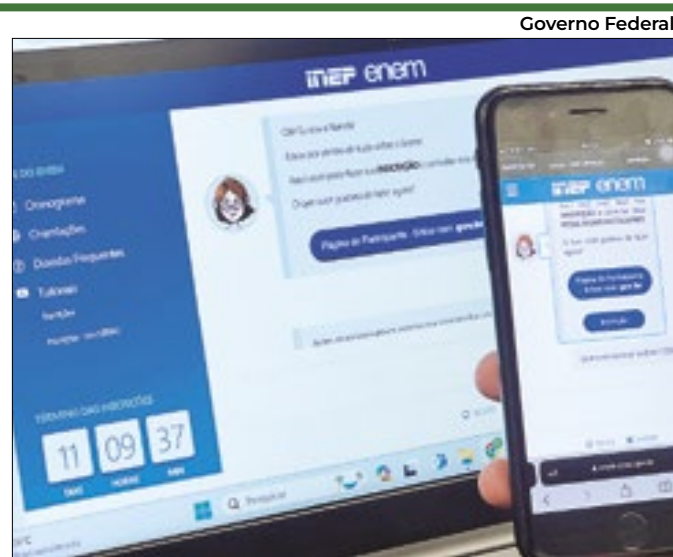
Governo Federal

INEP enem

Olá! Eu sou a Tainá!

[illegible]

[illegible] INSCRIÇÃO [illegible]

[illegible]

Página do Participante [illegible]

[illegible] DO ENEM

Cronograma

Orientações

Dúvidas Frequentes

Tutoriais

Inscrição

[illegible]

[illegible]

TÉRMINO DAS INSCRIÇÕES

11 DIAS

09 HORAS

37 MIN

Pesquisar

INEP enem

INSCRIÇÃO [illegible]

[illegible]

Página do Participante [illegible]

Inscrição

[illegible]